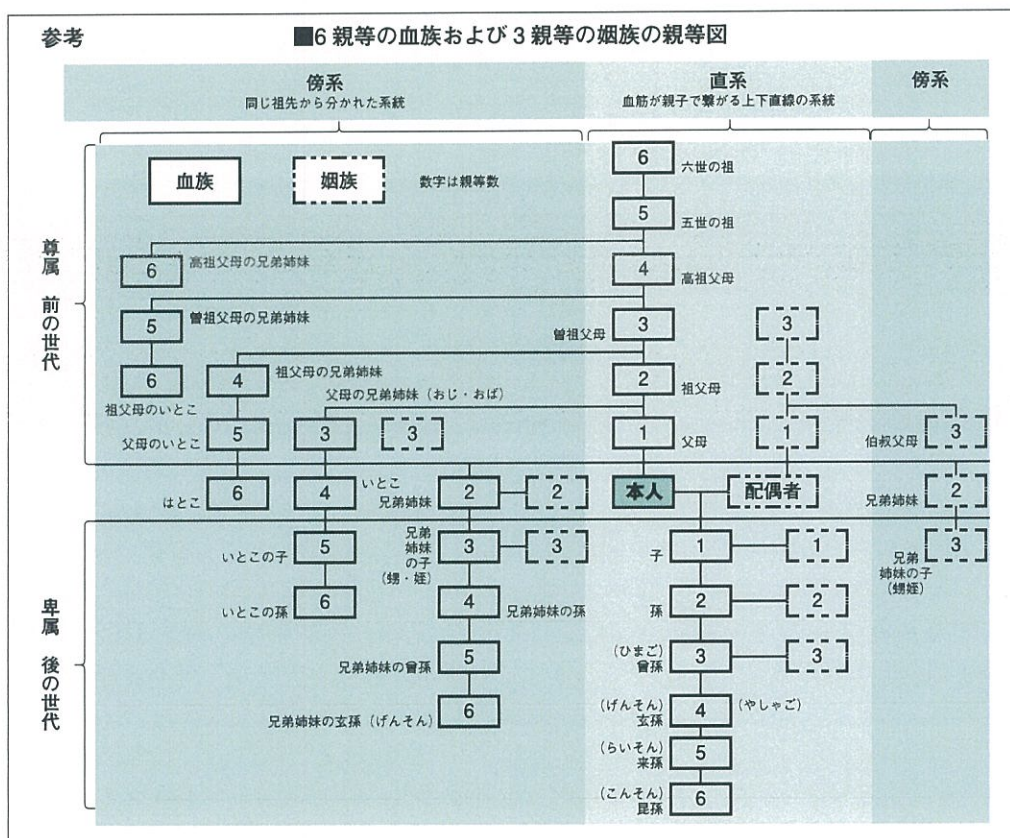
参考

■6 親等の血族および 3 親等の姻族の親等図

傍系
同じ祖先から分かれた系統

直系
血筋が親子で繋がる上下直線の系統

傍系

血族　姻族　数字は親等数

尊属
前の世代

卑属
後の世代

6 六世の祖
5 五世の祖
4 高祖父母
3 曾祖父母
2 祖父母
1 父母
本人
配偶者
1 子
2 孫
3 (ひまご) 曾孫
4 (げんそん) 玄孫 (やしゃご)
5 (らいそん) 来孫
6 (こんそん) 昆孫

6 高祖父母の兄弟姉妹
5 曾祖父母の兄弟姉妹
6 祖父母のいとこ
4 祖父母の兄弟姉妹
5 父母のいとこ
3 父母の兄弟姉妹 (おじ・おば)
3
6 はとこ
4 いとこ
2 兄弟姉妹
2
5 いとこの子
6 いとこの孫
3 兄弟姉妹の子 (甥・姪)
3
4 兄弟姉妹の孫
5 兄弟姉妹の曾孫
6 兄弟姉妹の玄孫 (げんそん)

3
2
1
1
2
3

伯叔父母 3
兄弟姉妹 2
兄弟姉妹の子 (甥姪) 3